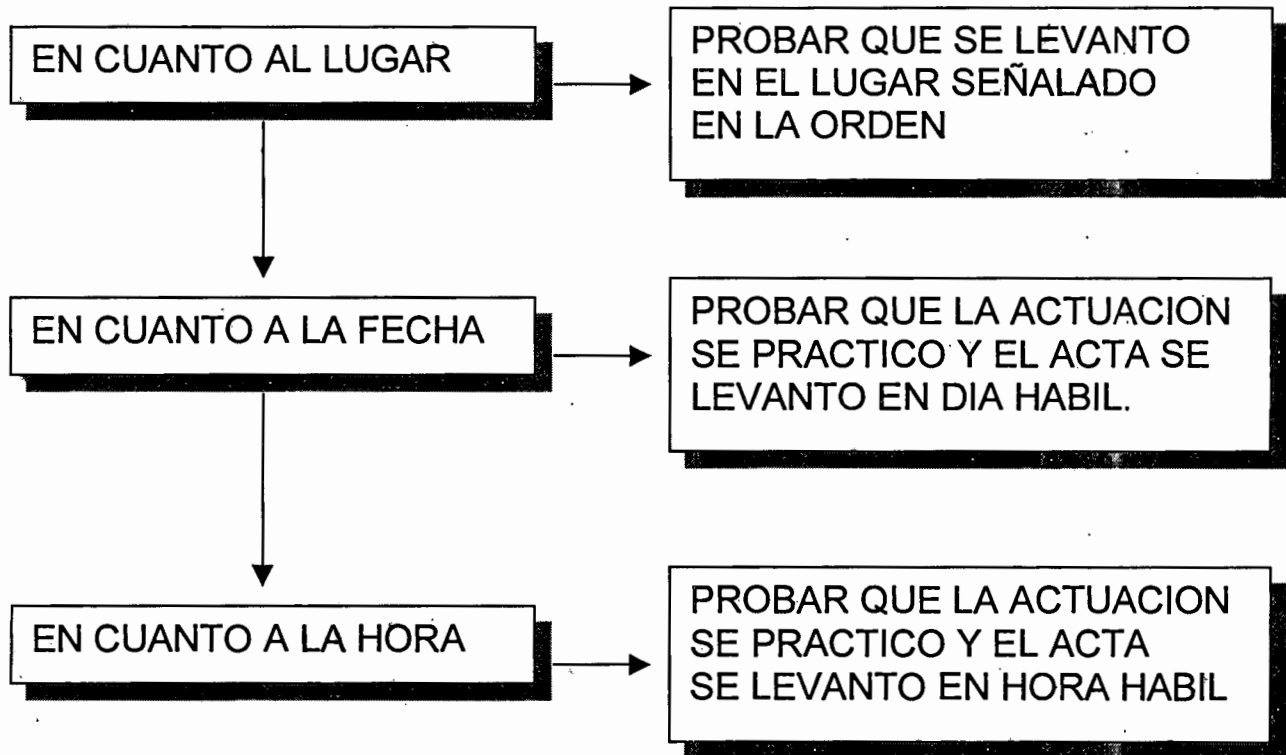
EN CUANTO AL LUGAR

PROBAR QUE SE LEVANTO EN EL LUGAR SEÑALADO EN LA ORDEN

EN CUANTO A LA FECHA

PROBAR QUE LA ACTUACION SE PRACTICO Y EL ACTA SE LEVANTO EN DIA HABIL.

EN CUANTO A LA HORA

PROBAR QUE LA ACTUACION SE PRACTICO Y EL ACTA SE LEVANTO EN HORA HABIL